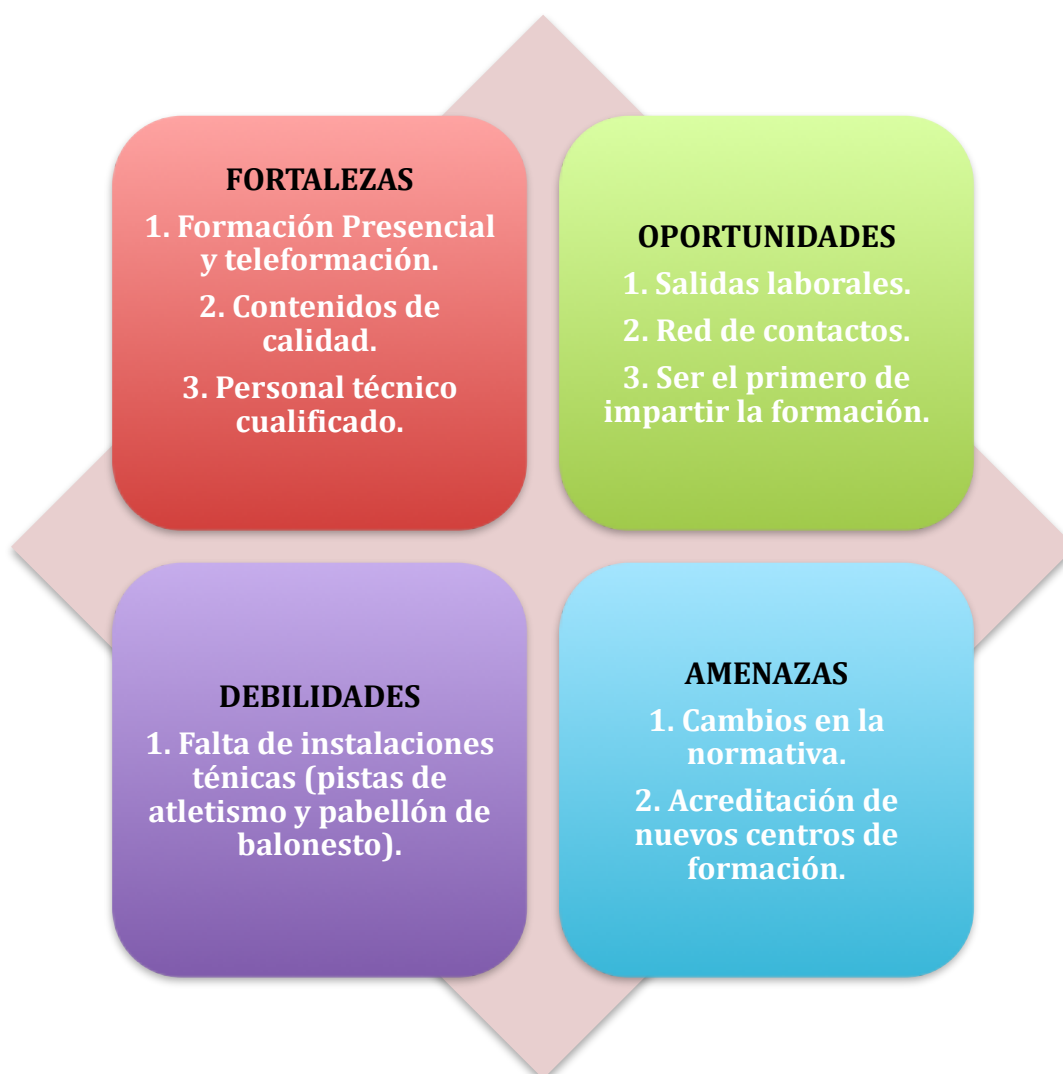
FORTALEZAS

1. Formación Presencial y teleformación.

2. Contenidos de calidad.

3. Personal técnico cualificado.

OPORTUNIDADES

1. Salidas laborales.

2. Red de contactos.

3. Ser el primero de impartir la formación.

DEBILIDADES

1. Falta de instalaciones ténicas (pistas de atletismo y pabellón de balonesto).

AMENAZAS

1. Cambios en la normativa.

2. Acreditación de nuevos centros de formación.